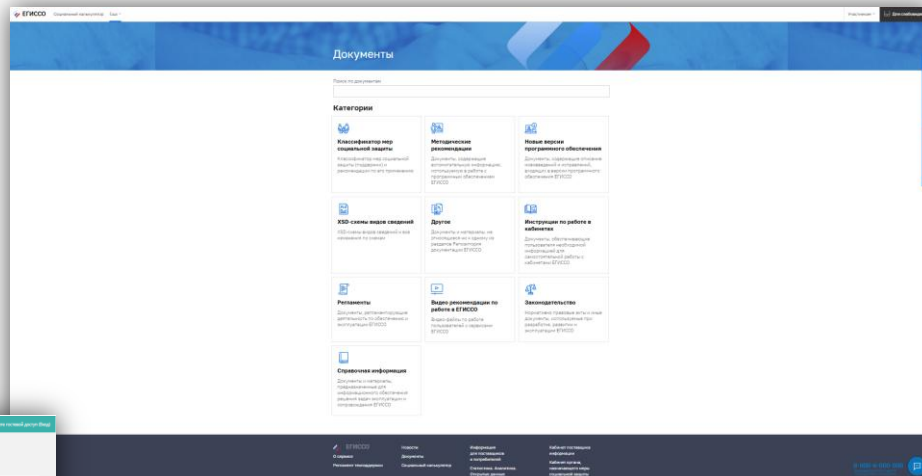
ЕГИССО Социальный калькулятор Ещё

Участникам Для операторов

Документы

Поиск по документам

Категории

Классификатор мер социальной защиты

Классификатор мер социальной защиты (поддержки) и рекомендации по его применению

Методические рекомендации

Документы, содержащие вспомогательную информацию, используемую в работе с программным обеспечением ЕГИССО

Новые версии программного обеспечения

Документы, содержащие описание нововведений и исправлений, внедрённых в версии программного обеспечения ЕГИССО

XSD-схемы видов сведений

XSD-схемы видов сведений и все изменения по схемам

Другое

Документы и материалы, не относящиеся ни к одному из разделов Репозитория документации ЕГИССО

Инструкции по работе в кабинетах

Документы, обеспечивающие пользователя необходимой информацией для самостоятельной работы с кабинетами ЕГИССО

Регламенты

Документы, регламентирующие деятельность по обеспечению и эксплуатации ЕГИССО

Видео рекомендации по работе в ЕГИССО

Видео файлы по работе пользователей с сервисами ЕГИССО

Законодательство

Нормативно-правовые акты и иные документы, используемые при разработке, развитии и эксплуатации ЕГИССО

Справочная информация

Документы и материалы, предназначенные для информационного обеспечения решения задач эксплуатации и сопровождения ЕГИССО

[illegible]

ЕГИССО

О сервисе

Новости

Документы

Социальный калькулятор

Информация для поставщиков и потребителей

Статистика. Аналитика

Открытые данные

Кабинет поставщика информации

Кабинет органа, назначающего меры социальной защиты

8 800 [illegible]